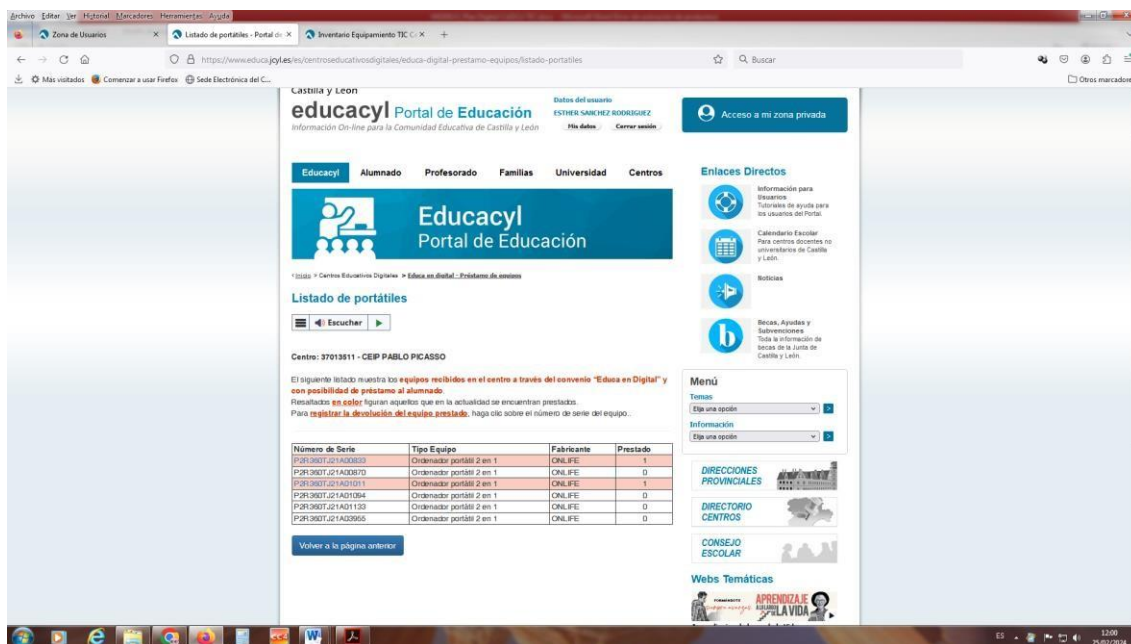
Archivo Editar Ver Historial Marcadores Herramientas Ayuda

Zona de Usuarios ×
Listado de portátiles - Portal de ×
Inventario Equipamiento TIC C ×
+

https://www.educa.jcyl.es/es/centroseducativosdigitales/educa-digital-prestamo-equipos/listado-portatiles

Buscar

Más visitados
Comenzar a usar Firefox
Sede Electrónica del C...
Otros marcadores

Castilla y León
educacyl Portal de Educación
Información On-line para la Comunidad Educativa de Castilla y León

Datos del usuario
ESTHER SANCHEZ RODRIGUEZ
Mis datos
Cerrar sesión

Acceso a mi zona privada

Educacyl
Alumnado
Profesorado
Familias
Universidad
Centros

Educacyl
Portal de Educación

Inicio > Centros Educativos Digitales > Educa en digital - Préstamo de equipos

Listado de portátiles

Escuchar

Centro: 37013511 - CEIP PABLO PICASSO

El siguiente listado muestra los equipos recibidos en el centro a través del convenio "Educa en Digital" y con posibilidad de préstamo al alumnado.
Resaltados en color figuran aquellos que en la actualidad se encuentran prestados.
Para registrar la devolución del equipo prestado, haga clic sobre el número de serie del equipo.

| Número de Serie | Tipo Equipo | Fabricante | Prestado |
|---|---|---|---|
| P2R360TJ21A00833 | Ordenador portátil 2 en 1 | ONLIFE | 1 |
| P2R360TJ21A00870 | Ordenador portátil 2 en 1 | ONLIFE | 0 |
| P2R360TJ21A01011 | Ordenador portátil 2 en 1 | ONLIFE | 1 |
| P2R360TJ21A01094 | Ordenador portátil 2 en 1 | ONLIFE | 0 |
| P2R360TJ21A01133 | Ordenador portátil 2 en 1 | ONLIFE | 0 |
| P2R360TJ21A03955 | Ordenador portátil 2 en 1 | ONLIFE | 0 |

Volver a la página anterior

Enlaces Directos

Información para Usuarios
Tutoriales de ayuda para los usuarios del Portal.

Calendario Escolar
Para centros docentes no universitarios de Castilla y León.

Noticias

Becas, Ayudas y Subvenciones
Toda la información de becas de la Junta de Castilla y León.

Menú
Temas
Elija una opción
Información
Elija una opción

DIRECCIONES PROVINCIALES

DIRECTORIO CENTROS

CONSEJO ESCOLAR

Webs Temáticas

APRENDIZAJE A LO LARGO DE LA VIDA

ES
12:00
25/02/2024